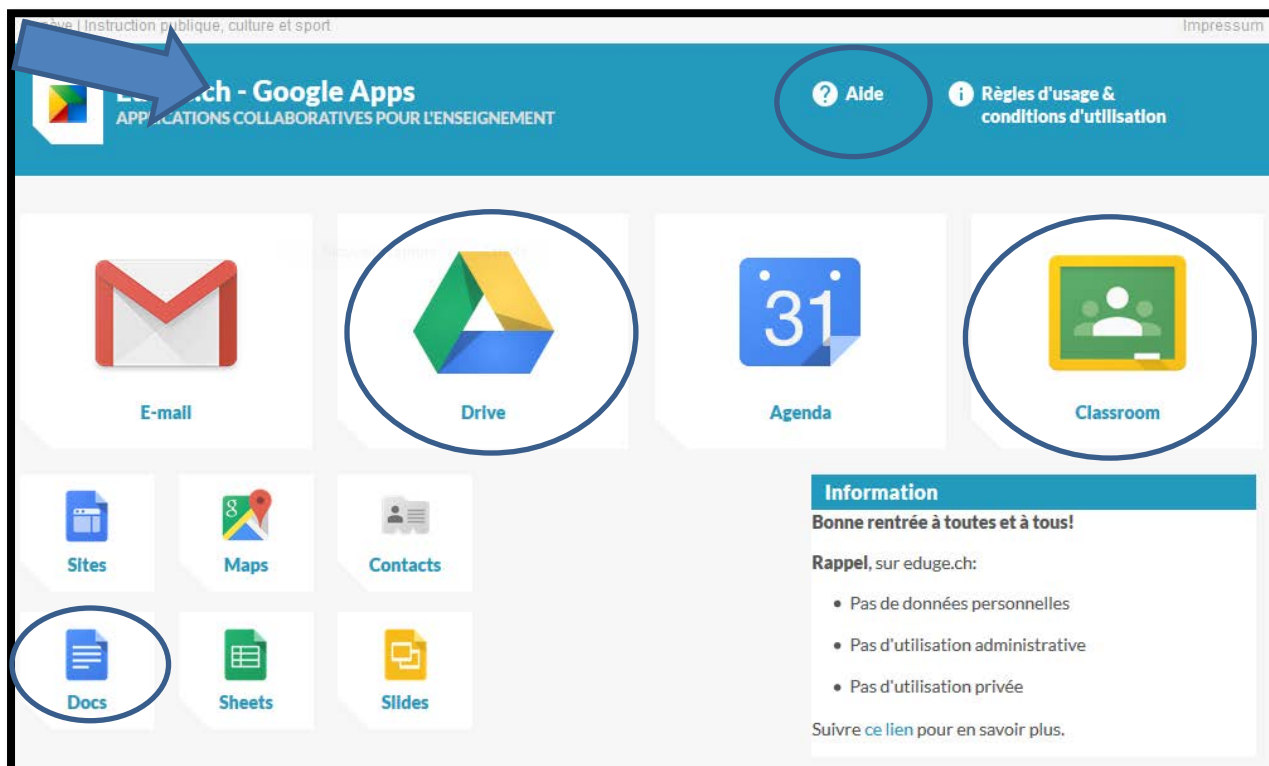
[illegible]ève | Instruction publique, culture et sport

Impressum

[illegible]ch - Google Apps
AP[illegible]CATIONS COLLABORATIVES POUR L'ENSEIGNEMENT

Aide

Règles d'usage & conditions d'utilisation

E-mail

Drive

Agenda

Classroom

31

Sites

Maps

Contacts

Docs

Sheets

Slides

Information

Bonne rentrée à toutes et à tous!

Rappel, sur eduge.ch:

- Pas de données personnelles
- Pas d'utilisation administrative
- Pas d'utilisation privée

Suivre ce lien pour en savoir plus.